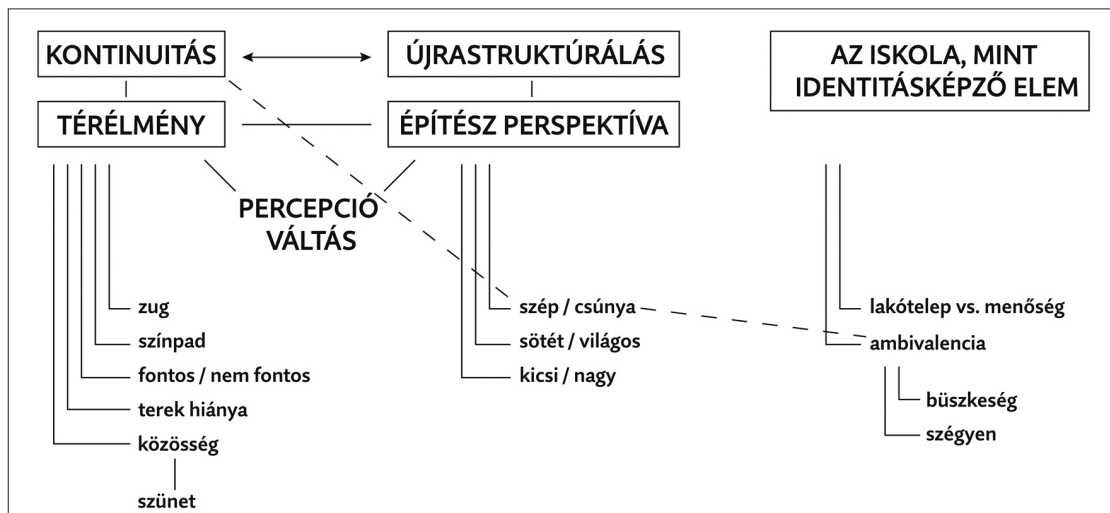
KONTINUITÁS

ÚJRASTRUKTÚRÁLÁS

AZ ISKOLA, MINT IDENTITÁSKÉPZŐ ELEM

TÉRÉLMÉNY

ÉPÍTÉSZ PERSPEKTÍVA

PERCEPCIÓ VÁLTÁS

zug
színpad
fontos / nem fontos
terek hiánya
közösség
szünet

szép / csúnya
sötét / világos
kicsi / nagy

lakótelep vs. menőség
ambivalencia
büszkeség
szégyen